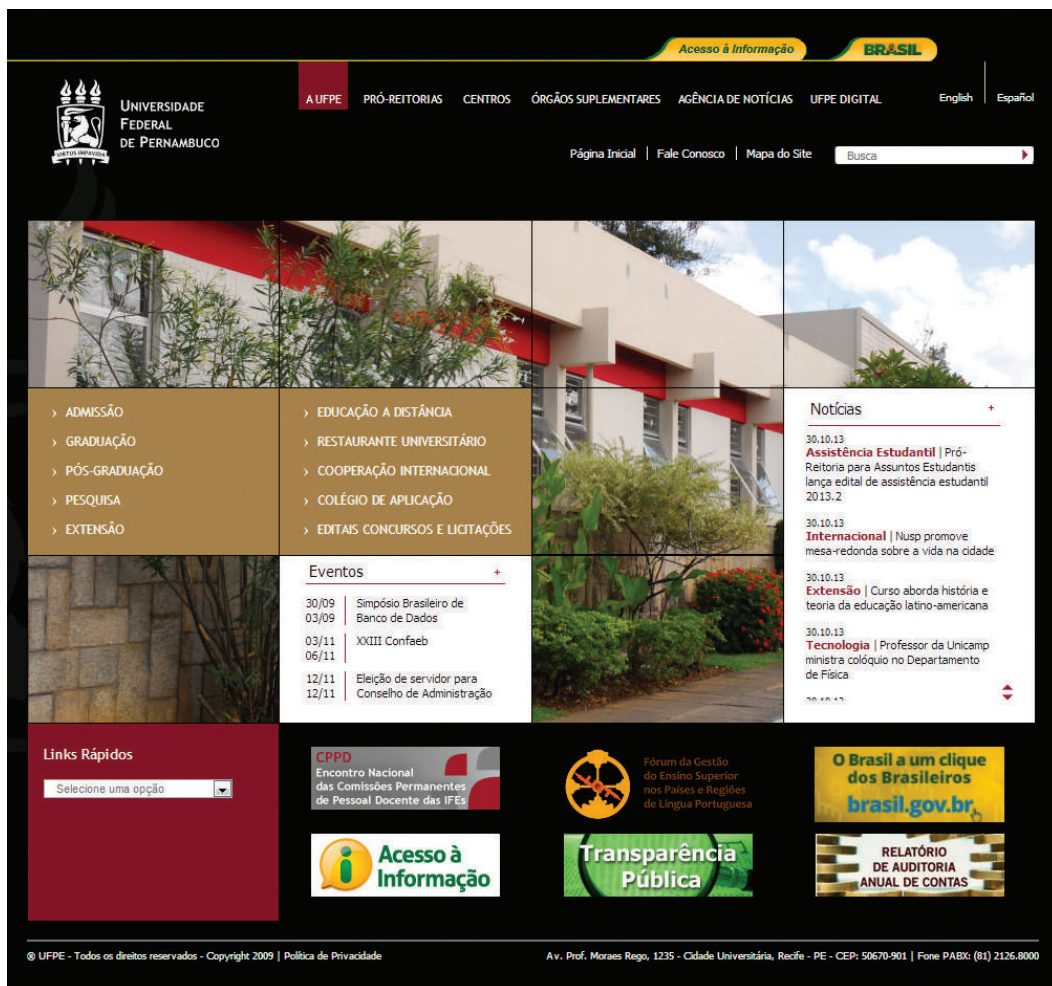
Acesso à Informação
BRASIL

VIRTUS IMPAVIDA
UNIVERSIDADE FEDERAL DE PERNAMBUCO

A UFPE | PRÓ-REITORIAS | CENTROS | ÓRGÃOS SUPLEMENTARES | AGÊNCIA DE NOTÍCIAS | UFPE DIGITAL

English | Español

Página Inicial | Fale Conosco | Mapa do Site

Busca

› ADMISSÃO
› GRADUAÇÃO
› PÓS-GRADUAÇÃO
› PESQUISA
› EXTENSÃO

› EDUCAÇÃO A DISTÂNCIA
› RESTAURANTE UNIVERSITÁRIO
› COOPERAÇÃO INTERNACIONAL
› COLÉGIO DE APLICAÇÃO
› EDITAIS CONCURSOS E LICITAÇÕES

Notícias +

30.10.13
Assistência Estudantil | Pró-Reitoria para Assuntos Estudantis lança edital de assistência estudantil 2013.2

30.10.13
Internacional | Nusp promove mesa-redonda sobre a vida na cidade

30.10.13
Extensão | Curso aborda história e teoria da educação latino-americana

30.10.13
Tecnologia | Professor da Unicamp ministra colóquio no Departamento de Física

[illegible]

Eventos +

| | |
|---|---|
| 30/09 03/09 | Simpósio Brasileiro de Banco de Dados |
| 03/11 06/11 | XXIII Confaeb |
| 12/11 12/11 | Eleição de servidor para Conselho de Administração |

Links Rápidos
Selecione uma opção

CPPD
Encontro Nacional das Comissões Permanentes de Pessoal Docente das IFEs

Fórum da Gestão do Ensino Superior nos Países e Regiões de Língua Portuguesa

O Brasil a um clique dos Brasileiros
brasil.gov.br

Acesso à Informação

Transparência Pública

RELATÓRIO DE AUDITORIA ANUAL DE CONTAS

® UFPE - Todos os direitos reservados - Copyright 2009 | Política de Privacidade

Av. Prof. Moraes Rego, 1235 - Cidade Universitária, Recife - PE - CEP: 50670-901 | Fone PABX: (81) 2126.8000